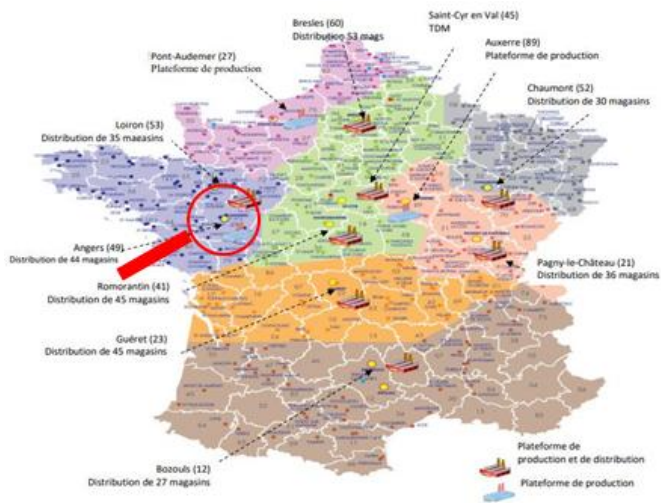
Bresles (60)
Distribution 53 mags

Saint-Cyr en Val (45)
TDM

Pont-Audemer (27)
Plateforme de production

Auxerre (89)
Plateforme de production

Chaumont (52)
Distribution de 30 magasins

Loiron (53)
Distribution de 35 magasins

Angers (49)
Distribution de 44 magasins

Pagny-le-Château (21)
Distribution de 36 magasins

Romorantin (41)
Distribution de 45 magasins

Guéret (23)
Distribution de 45 magasins

Bozouls (12)
Distribution de 27 magasins

Plateforme de production et de distribution

Plateforme de production